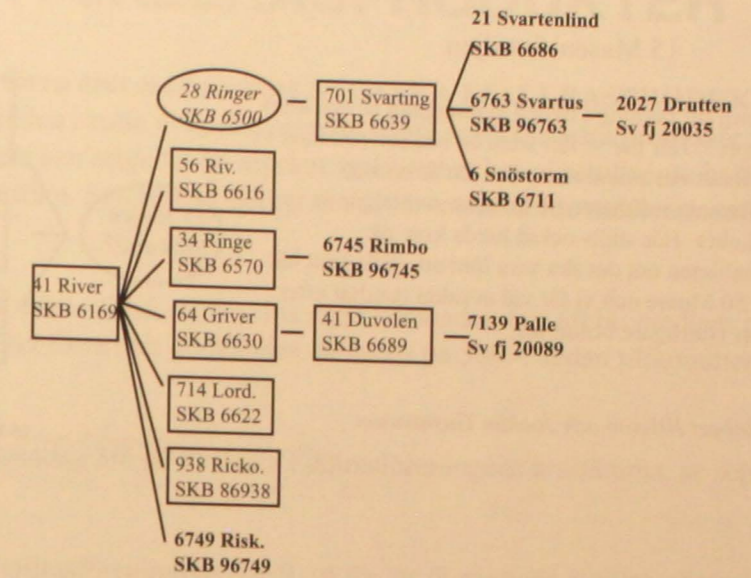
41 River
SKB 6169

28 Ringer
SKB 6500

701 Svarting
SKB 6639

21 Svartenlind
SKB 6686

6763 Svartus
SKB 96763

2027 Drutten
Sv fj 20035

6 Snöstorm
SKB 6711

56 Riv.
SKB 6616

34 Ringe
SKB 6570

6745 Rimbo
SKB 96745

64 Griver
SKB 6630

41 Duvolen
SKB 6689

7139 Palle
Sv fj 20089

714 Lord.
SKB 6622

938 Ricko.
SKB 86938

6749 Risk.
SKB 96749